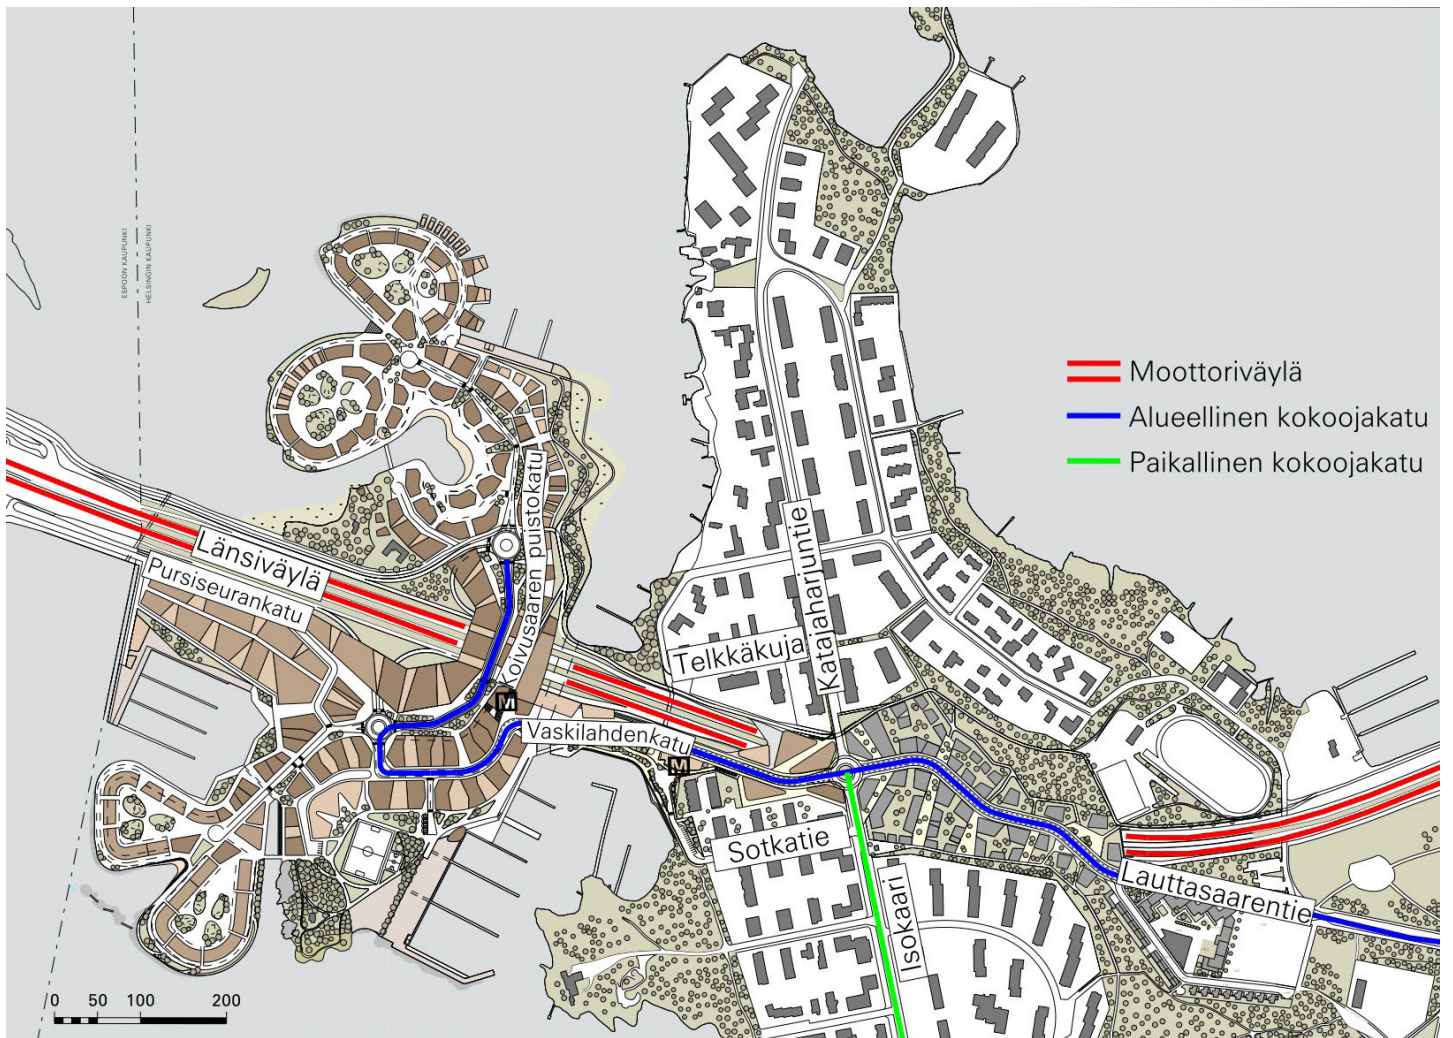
ESPOON KAUPUNKI
HELSINGIN KAUPUNKI

Moottoriväylä
Alueellinen kokoojakatu
Paikallinen kokoojakatu

Länsiväylä
Pursiseurankatu
Koivusaaren puistokatu
Telkkäkuja
Katajaharjuntie
Vaskilahdenkatu
M
M
Sotkatie
Isokaari
Lauttasaarentie

0 50 100 200